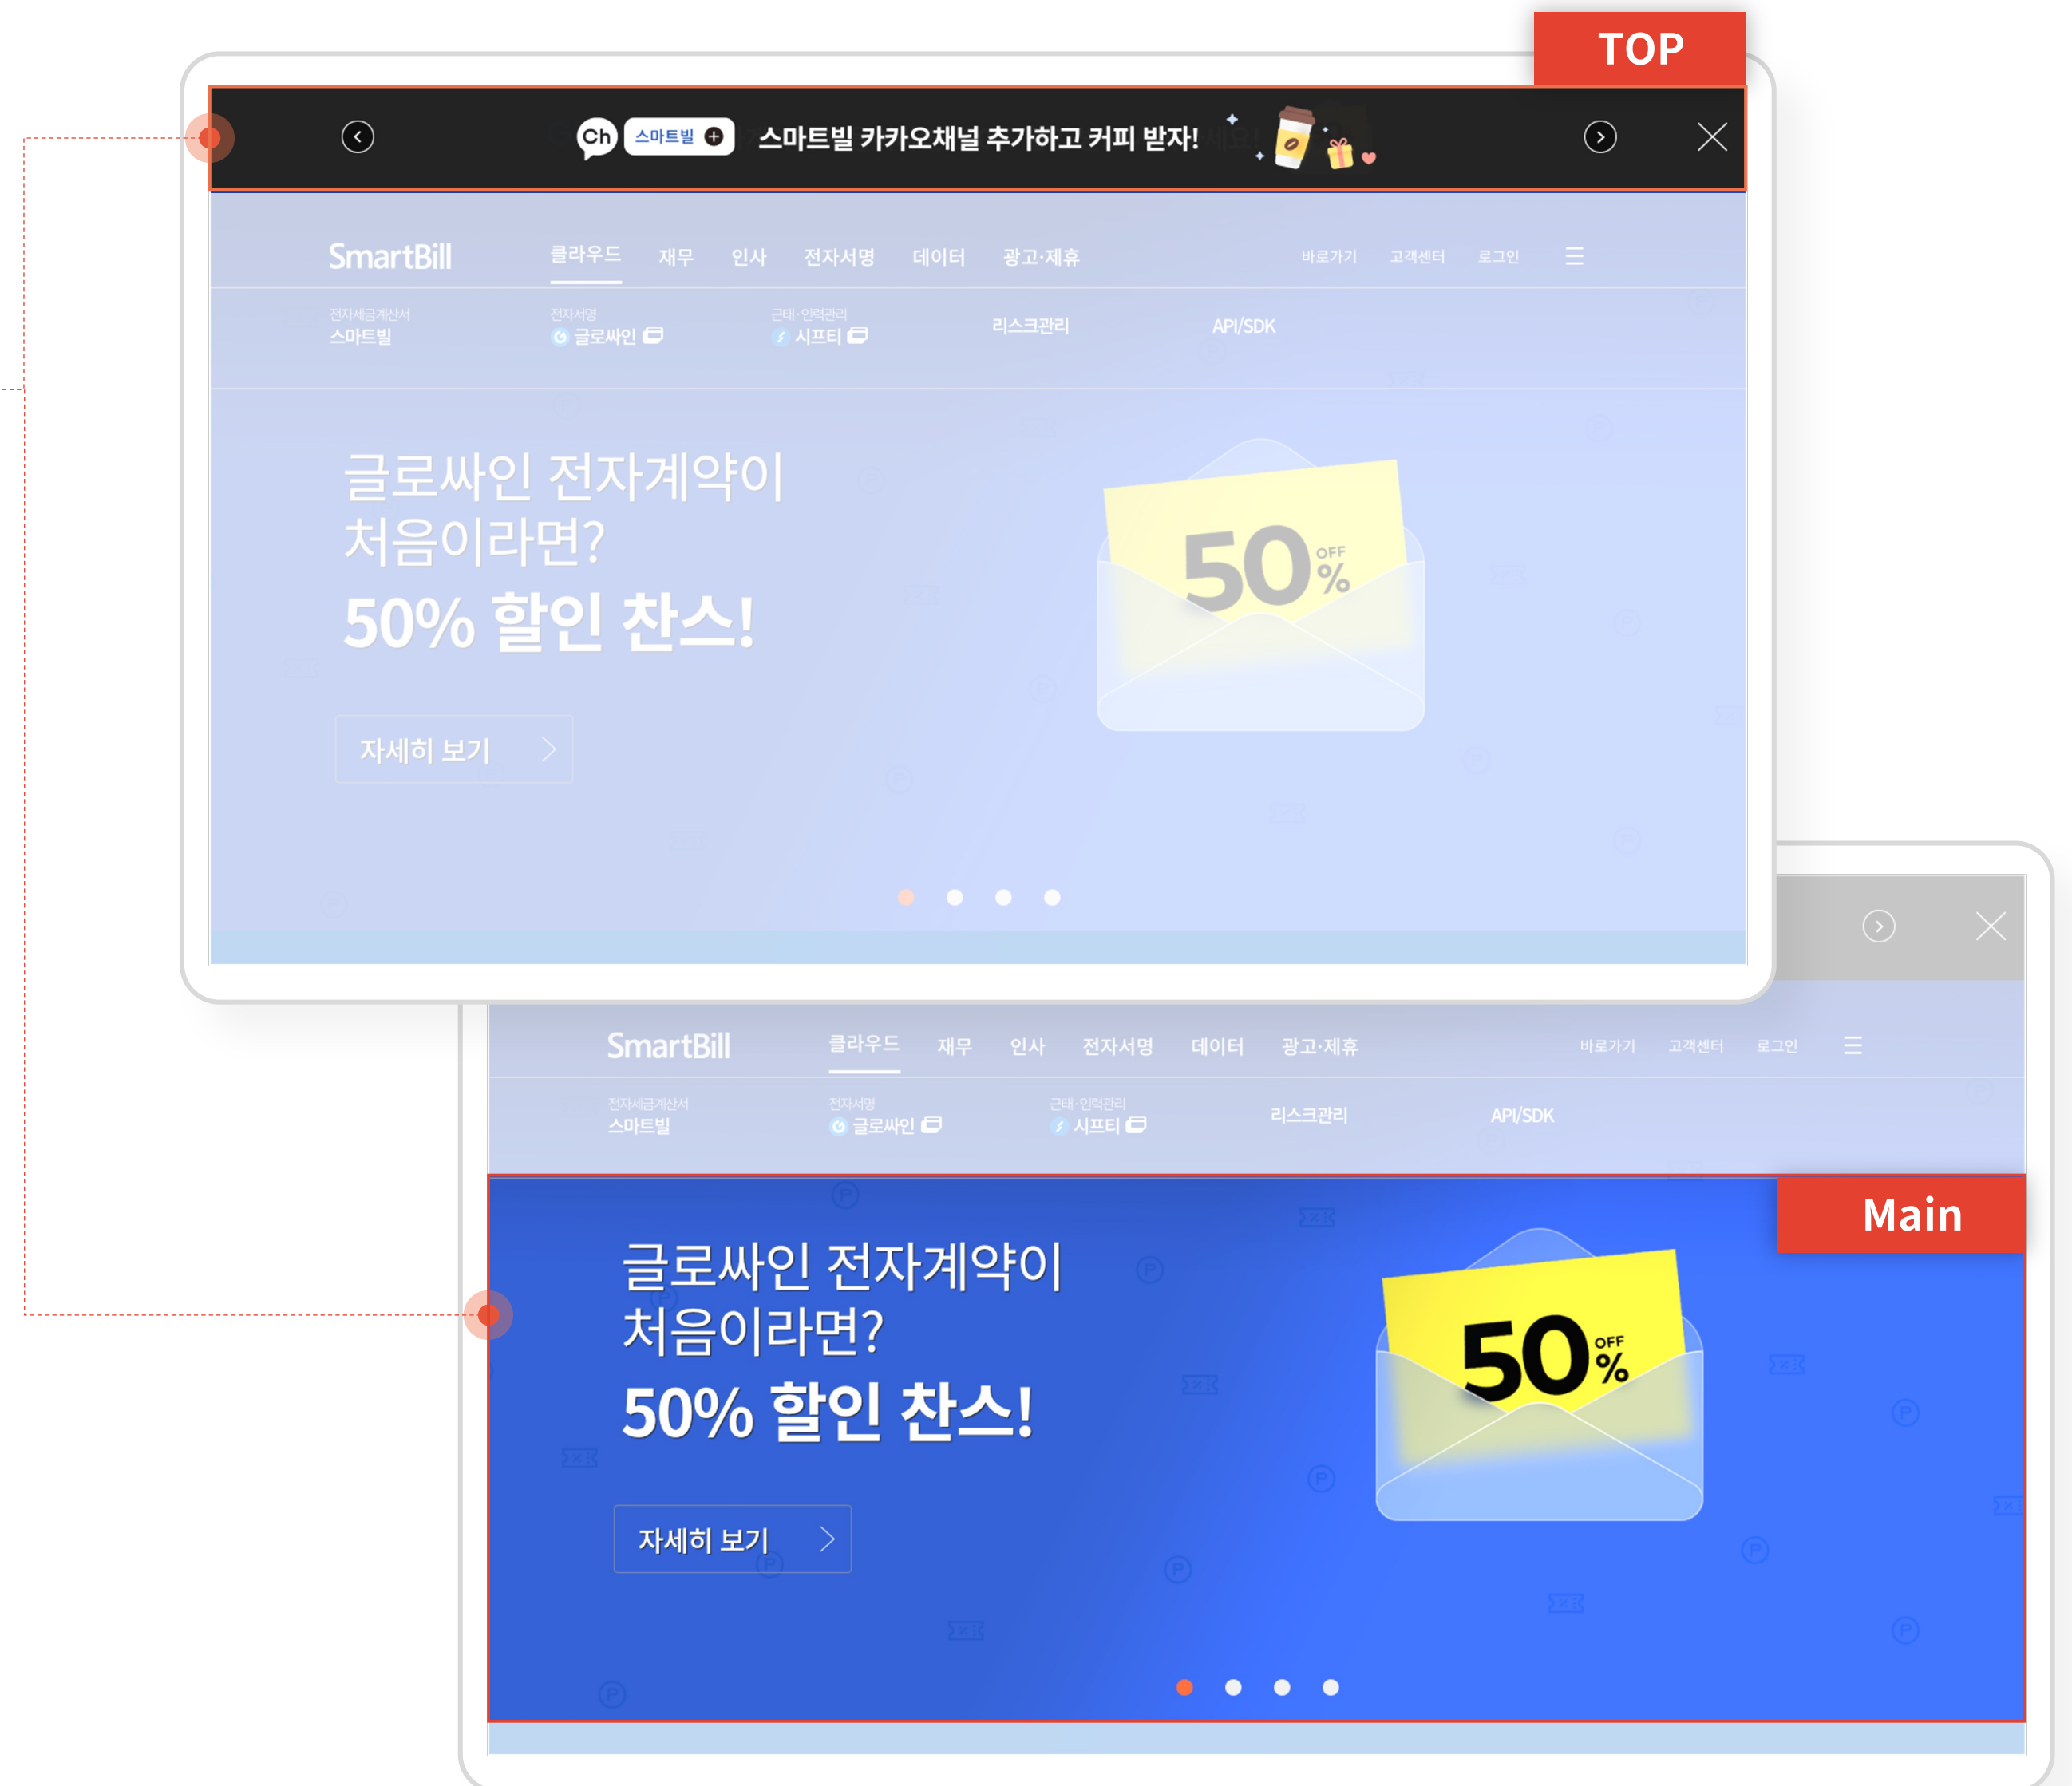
TOP

Ch 스마트빌 스마트빌 카카오채널 추가하고 커피 받자!

SmartBill 클라우드 재무 인사 전자서명 데이터 광고·제휴 바로가기 고객센터 로그인

전자세금계산서 스마트빌 전자서명 글로싸인 근태·인력관리 시프티 리스크관리 API/SDK

글로싸인 전자계약이 처음이라면?
50% 할인 찬스!

50 OFF %

자세히 보기

SmartBill 클라우드 재무 인사 전자서명 데이터 광고·제휴 바로가기 고객센터 로그인

전자세금계산서 스마트빌 전자서명 글로싸인 근태·인력관리 시프티 리스크관리 API/SDK

Main

글로싸인 전자계약이 처음이라면?
50% 할인 찬스!

50 OFF %

자세히 보기